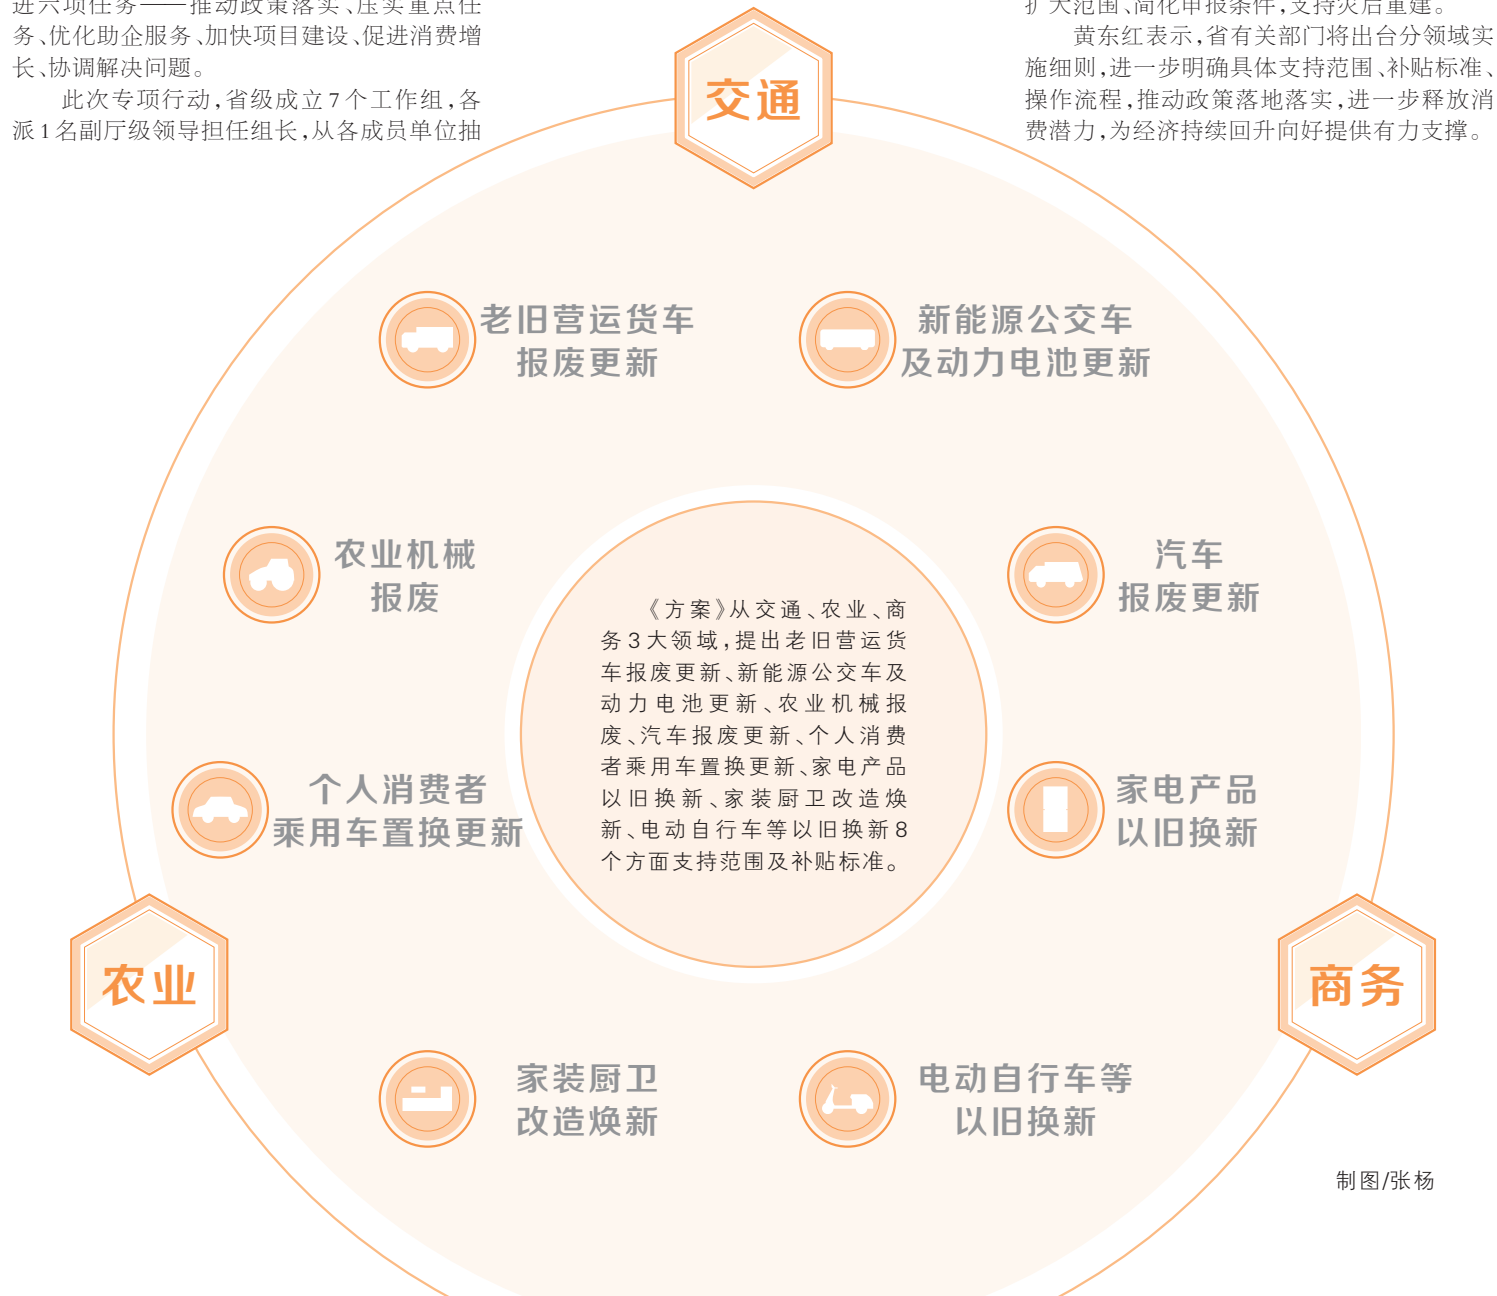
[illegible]务、优化助企服务、加快项目建设、促进消费增长、协调解决问题。

此次专项行动，省级成立7个工作组，各派1名副厅级领导担任组长，从各成员单位抽

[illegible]大范围、简化申报条件，支持灾后重建。

黄东红表示，省有关部门将出台分领域实施细则，进一步明确具体支持范围、补贴标准、操作流程，推动政策落地落实，进一步释放消费潜力，为经济持续回升向好提供有力支撑。

交通

老旧营运货车报废更新

新能源公交车及动力电池更新

农业机械报废

汽车报废更新

《方案》从交通、农业、商务3大领域，提出老旧营运货车报废更新、新能源公交车及动力电池更新、农业机械报废、汽车报废更新、个人消费者乘用车置换更新、家电产品以旧换新、家装厨卫改造焕新、电动自行车等以旧换新8个方面支持范围及补贴标准。

个人消费者乘用车置换更新

家电产品以旧换新

农业

商务

家装厨卫改造焕新

电动自行车等以旧换新

制图/张杨